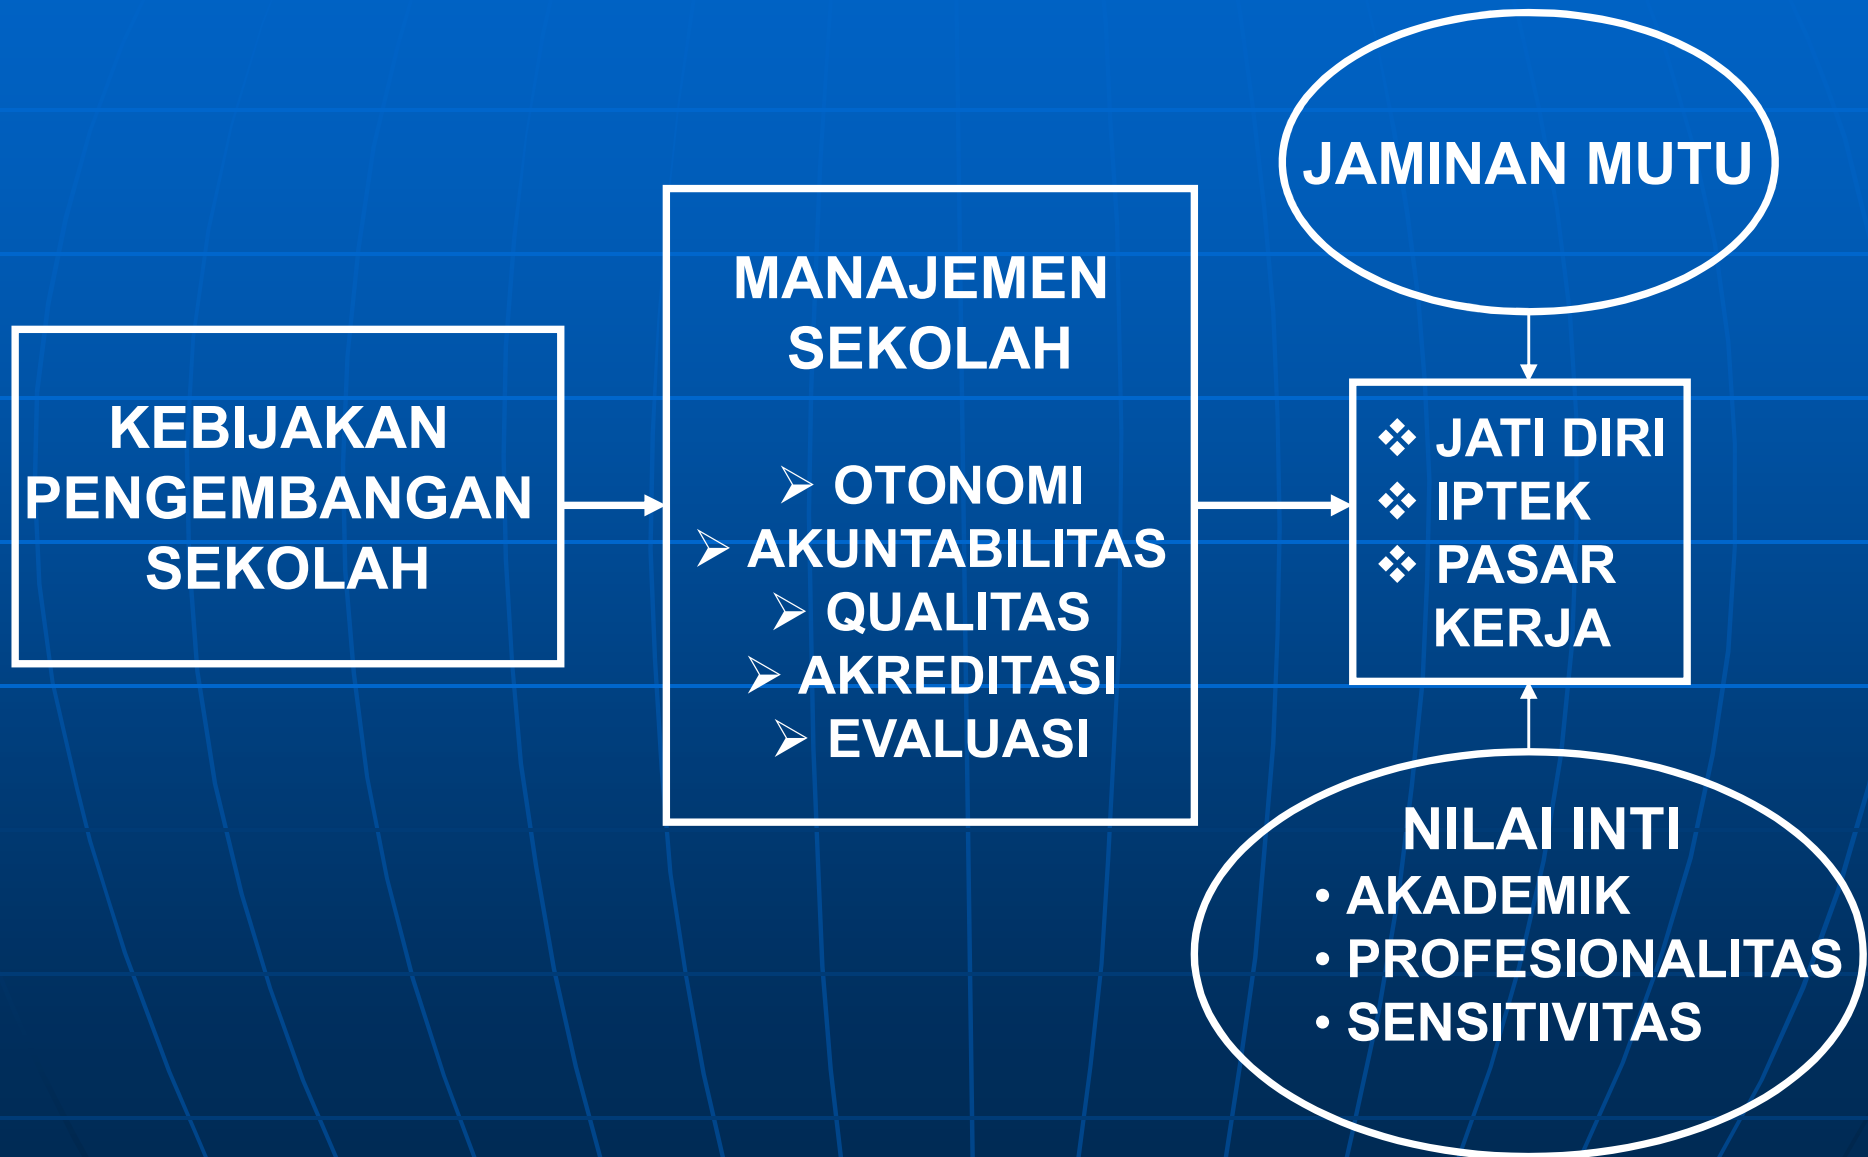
KEBIJAKAN PENGEMBANGAN SEKOLAH

MANAJEMEN SEKOLAH

➢ OTONOMI
➢ AKUNTABILITAS
➢ QUALITAS
➢ AKREDITASI
➢ EVALUASI

JAMINAN MUTU

❖ JATI DIRI
❖ IPTEK
❖ PASAR KERJA

NILAI INTI
• AKADEMIK
• PROFESIONALITAS
• SENSITIVITAS